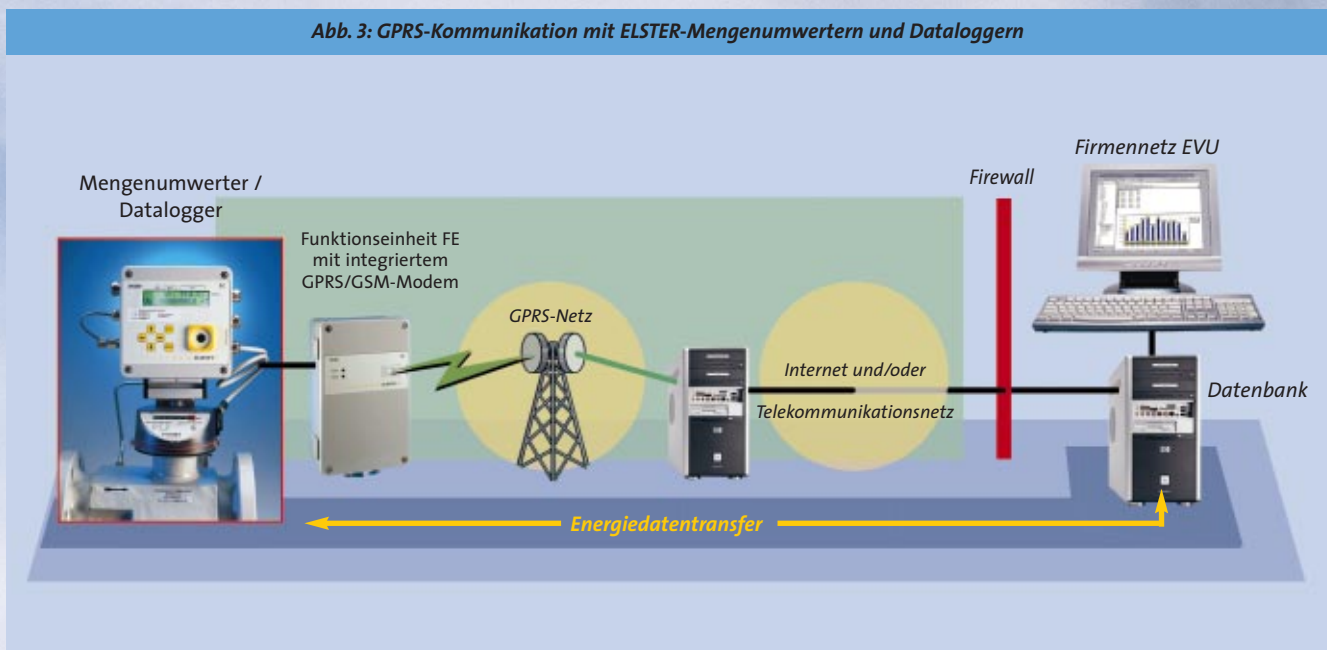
Abb. 3: GPRS-Kommunikation mit ELSTER-Mengenumwertern und Dataloggern

Mengenumwerter / Datalogger

Funktionseinheit FE mit integriertem GPRS/GSM-Modem

GPRS-Netz

Internet und/oder Telekommunikationsnetz

Firewall

Firmennetz EVU

Datenbank

Energiedatentransfer